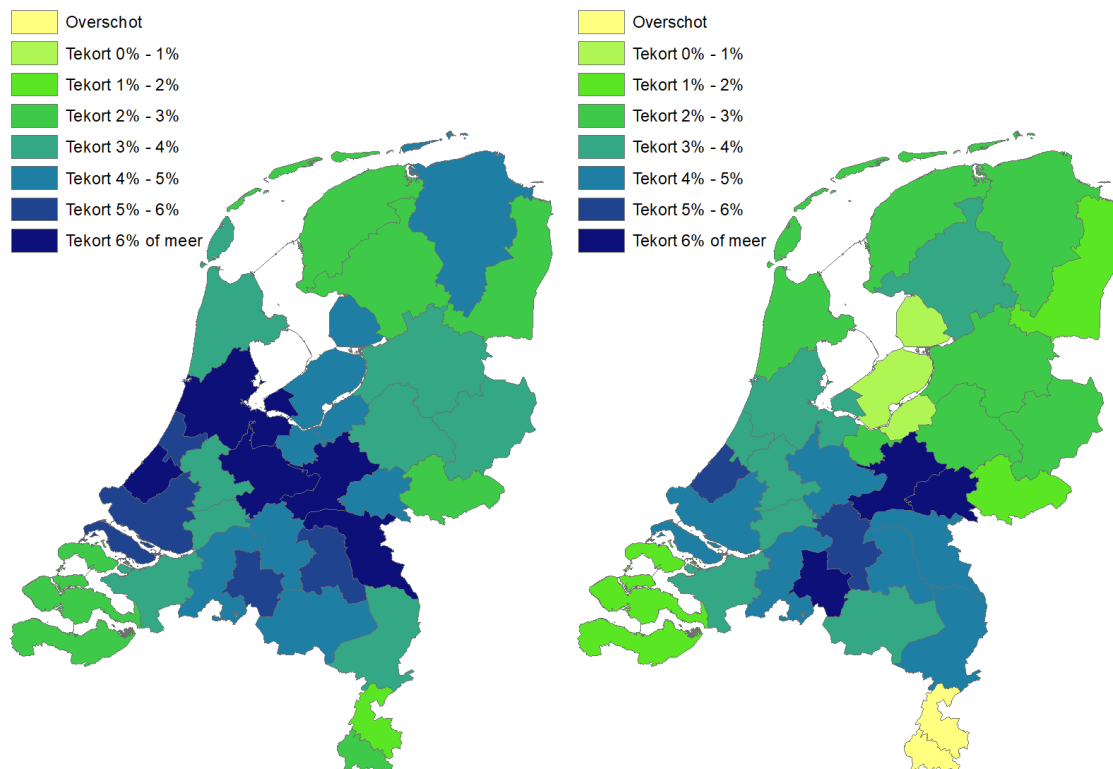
Overschot
Tekort 0% - 1%
Tekort 1% - 2%
Tekort 2% - 3%
Tekort 3% - 4%
Tekort 4% - 5%
Tekort 5% - 6%
Tekort 6% of meer

Overschot
Tekort 0% - 1%
Tekort 1% - 2%
Tekort 2% - 3%
Tekort 3% - 4%
Tekort 4% - 5%
Tekort 5% - 6%
Tekort 6% of meer